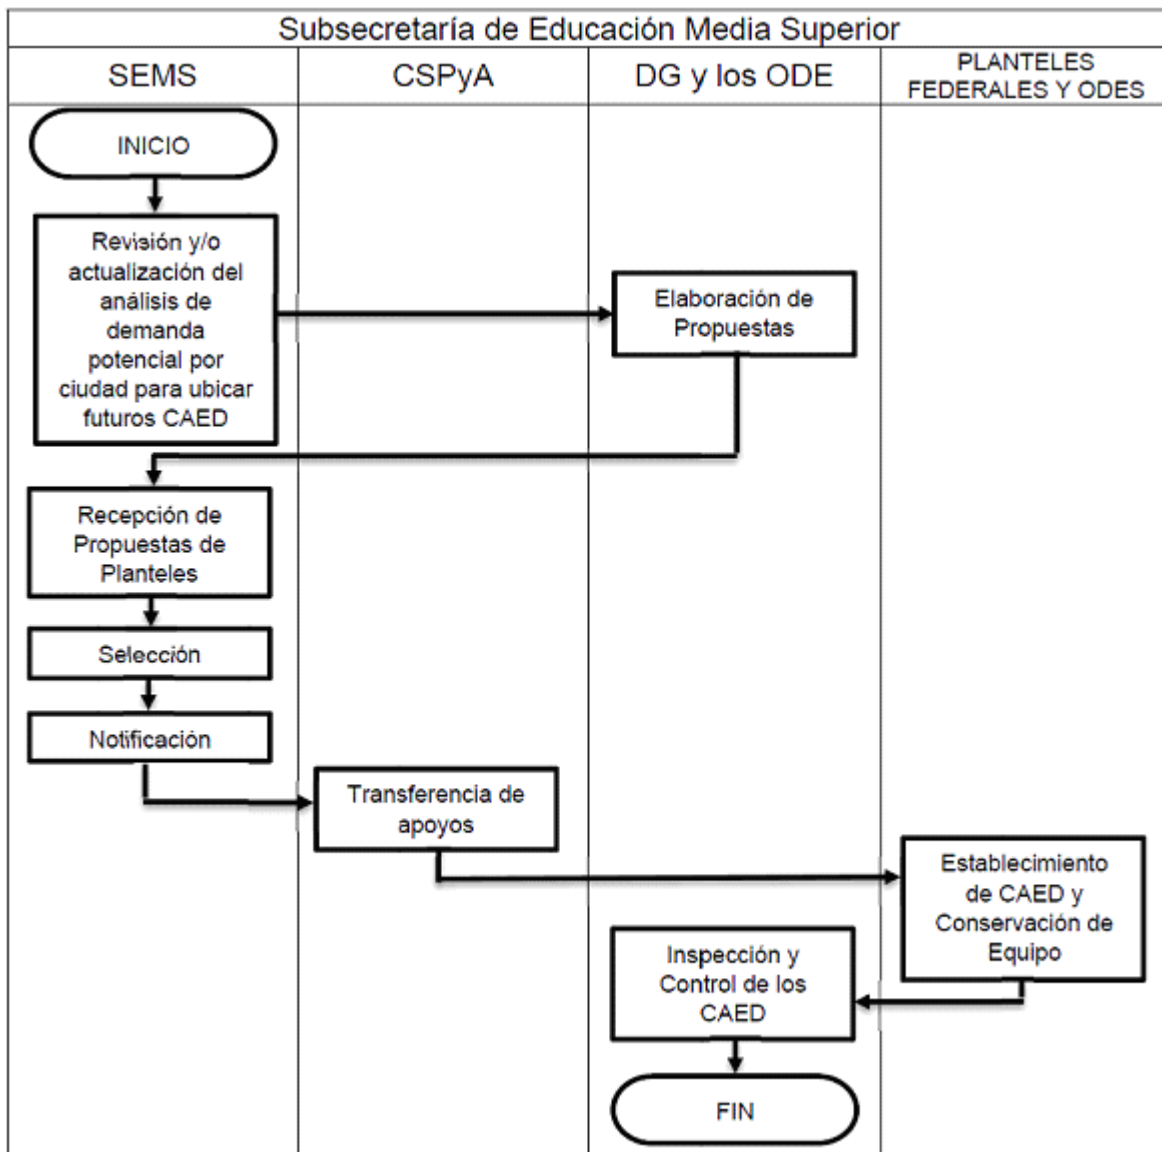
Subsecretaría de Educación Media Superior

SEMS

CSPyA

DG y los ODE

PLANTELES FEDERALES Y ODES

INICIO

Revisión y/o actualización del análisis de demanda potencial por ciudad para ubicar futuros CAED

Elaboración de Propuestas

Recepción de Propuestas de Planteles

Selección

Notificación

Transferencia de apoyos

Establecimiento de CAED y Conservación de Equipo

Inspección y Control de los CAED

FIN